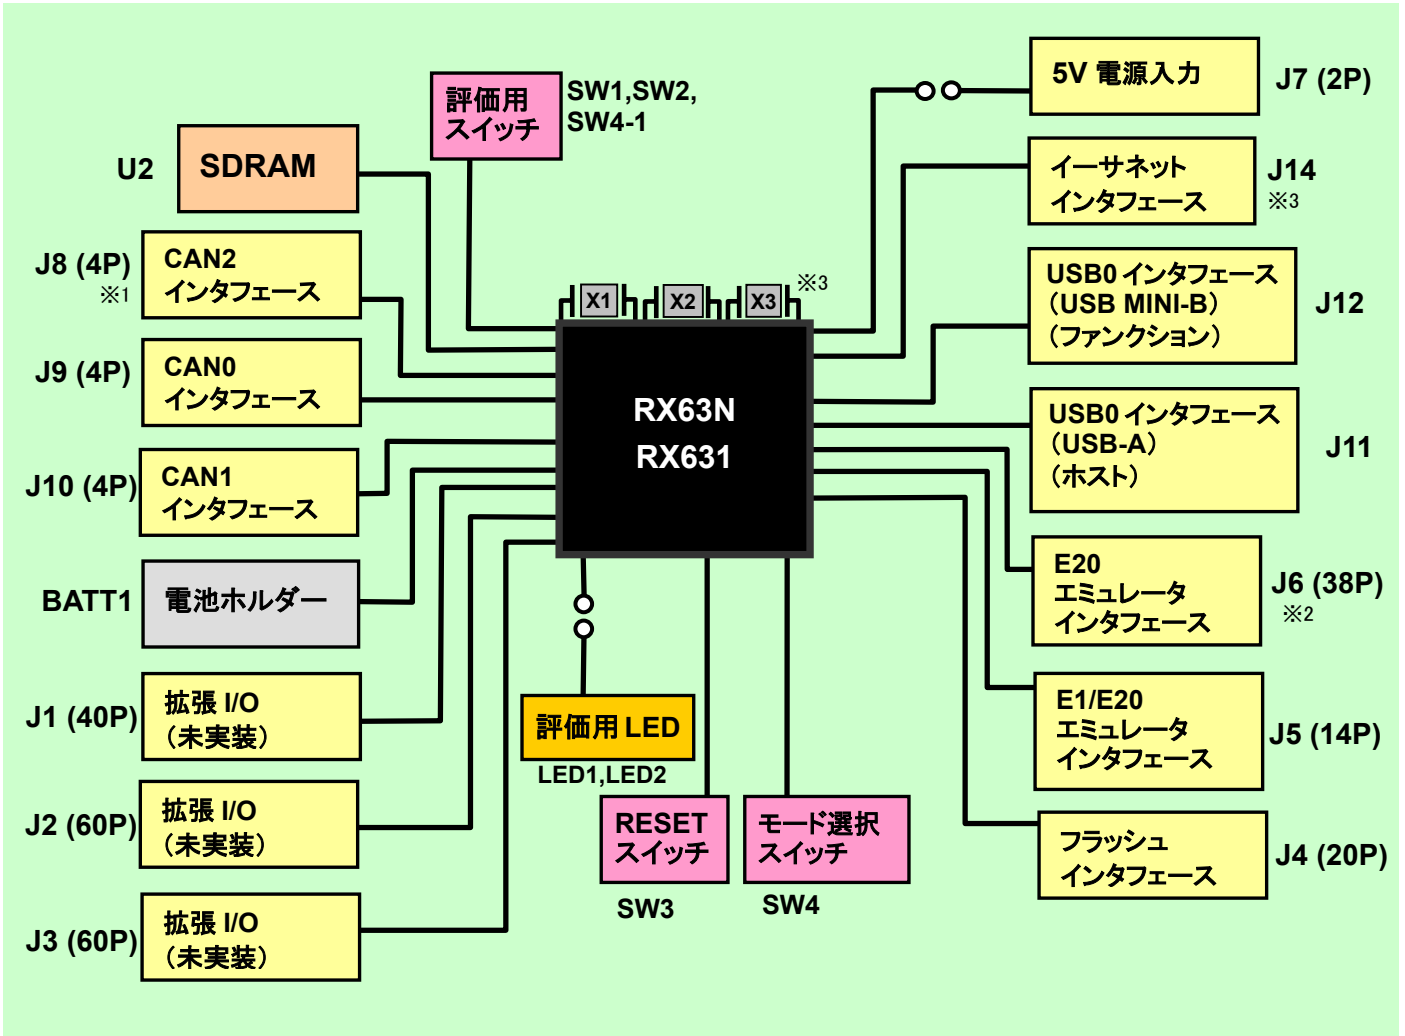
評価用
スイッチ

SW1,SW2,
SW4-1

U2

SDRAM

J8 (4P)
※1

CAN2
インタフェース

J9 (4P)

CAN0
インタフェース

J10 (4P)

CAN1
インタフェース

BATT1

電池ホルダー

J1 (40P)

拡張 I/O
(未実装)

J2 (60P)

拡張 I/O
(未実装)

J3 (60P)

拡張 I/O
(未実装)

X1 X2 X3 ※3

RX63N
RX631

評価用 LED

LED1,LED2

RESET
スイッチ

SW3

モード選択
スイッチ

SW4

5V 電源入力

J7 (2P)

イーサネット
インタフェース

J14
※3

USB0 インタフェース
(USB MINI-B)
(ファンクション)

J12

USB0 インタフェース
(USB-A)
(ホスト)

J11

E20
エミュレータ
インタフェース

J6 (38P)
※2

E1/E20
エミュレータ
インタフェース

J5 (14P)

フラッシュ
インタフェース

J4 (20P)